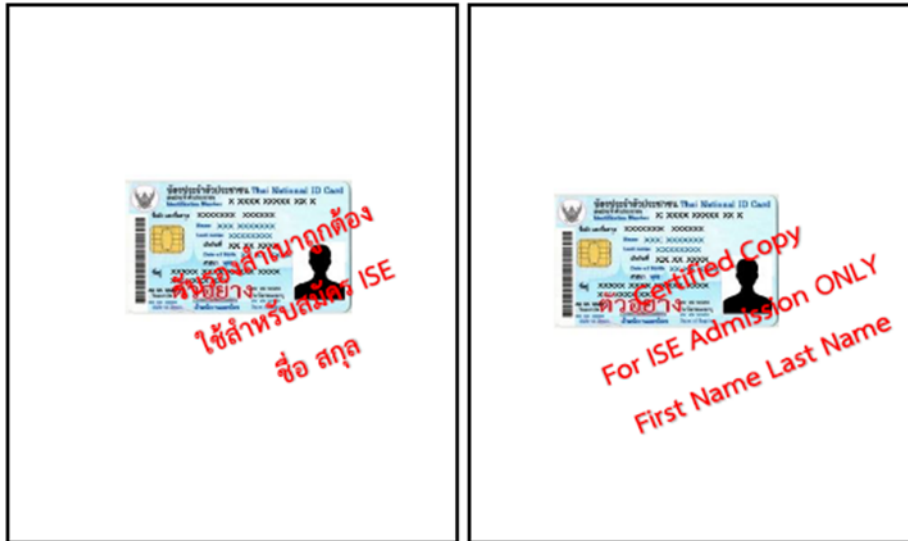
บัตรประจำตัวประชาชน Thai National ID Card
X XXXX XXXXX XX X
XXXXXXX XXXXXX
Name XXX XXXXXXX
Last name XXXXXXXX
XX XX XXXX
Date of Birth
XX XX XXXX
ตัวอย่าง
รับรองสำเนาถูกต้อง
ใช้สำหรับสมัคร ISE
ชื่อ สกุล

บัตรประจำตัวประชาชน Thai National ID Card
X XXXX XXXXX XX X
XXXXXXX XXXXXX
Name XXX XXXXXXX
Last name XXXXXXXX
Date of Birth
XX XX XXXX
ตัวอย่าง
Certified Copy
For ISE Admission ONLY
First Name Last Name